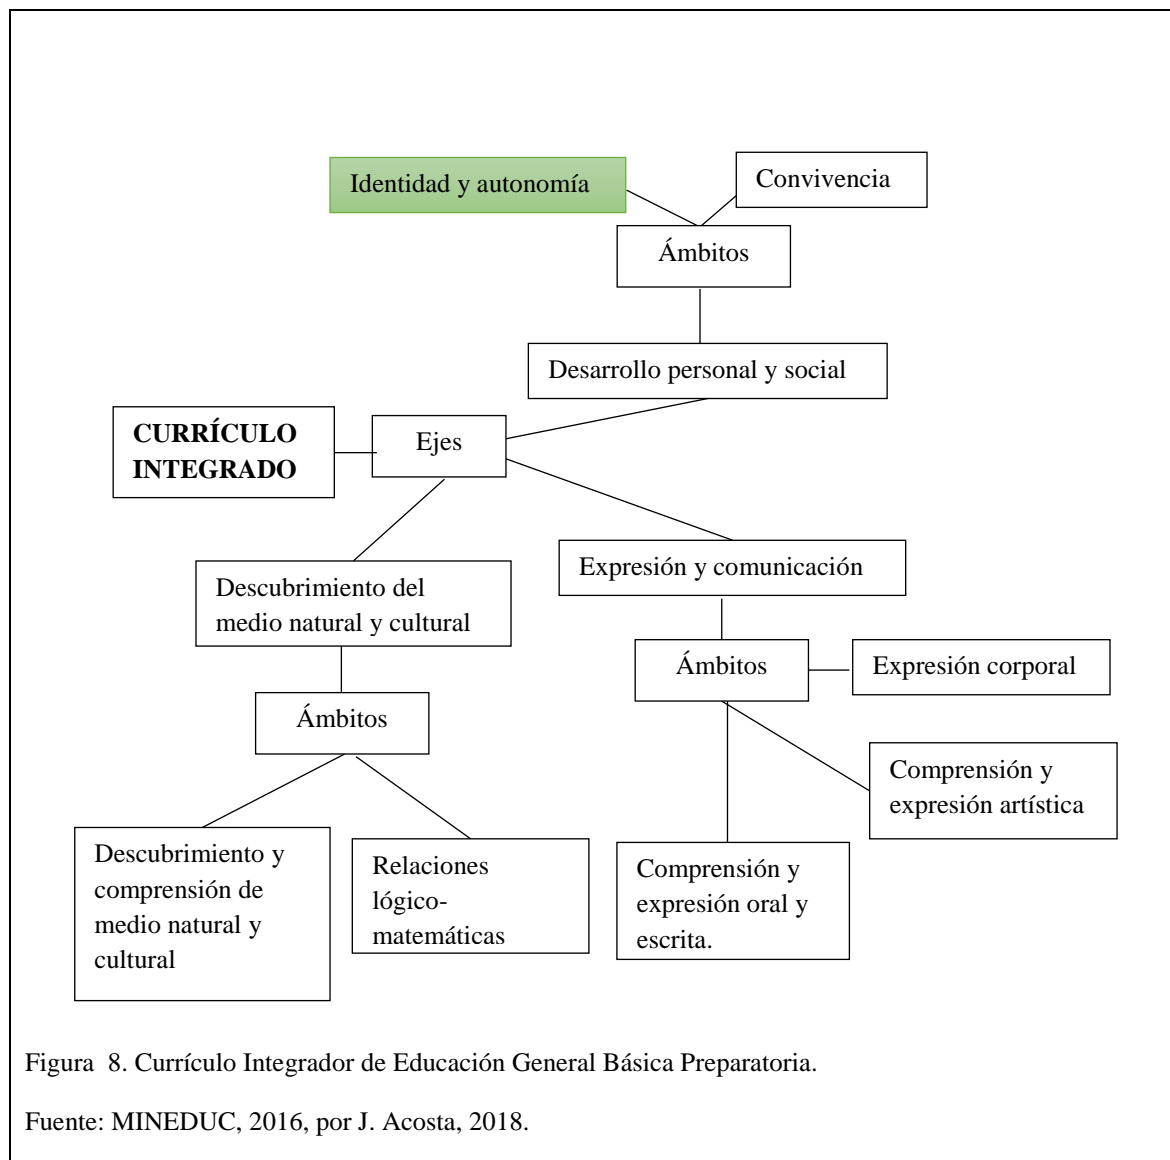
Identidad y autonomía

Convivencia

Ámbitos

Desarrollo personal y social

**CURRÍCULO INTEGRADO**

Ejes

Descubrimiento del medio natural y cultural

Expresión y comunicación

Ámbitos

Expresión corporal

Ámbitos

Comprensión y expresión artística

Descubrimiento y comprensión de medio natural y cultural

Relaciones lógico-matemáticas

Comprensión y expresión oral y escrita.

Figura 8. Currículo Integrador de Educación General Básica Preparatoria.

Fuente: MINEDUC, 2016, por J. Acosta, 2018.